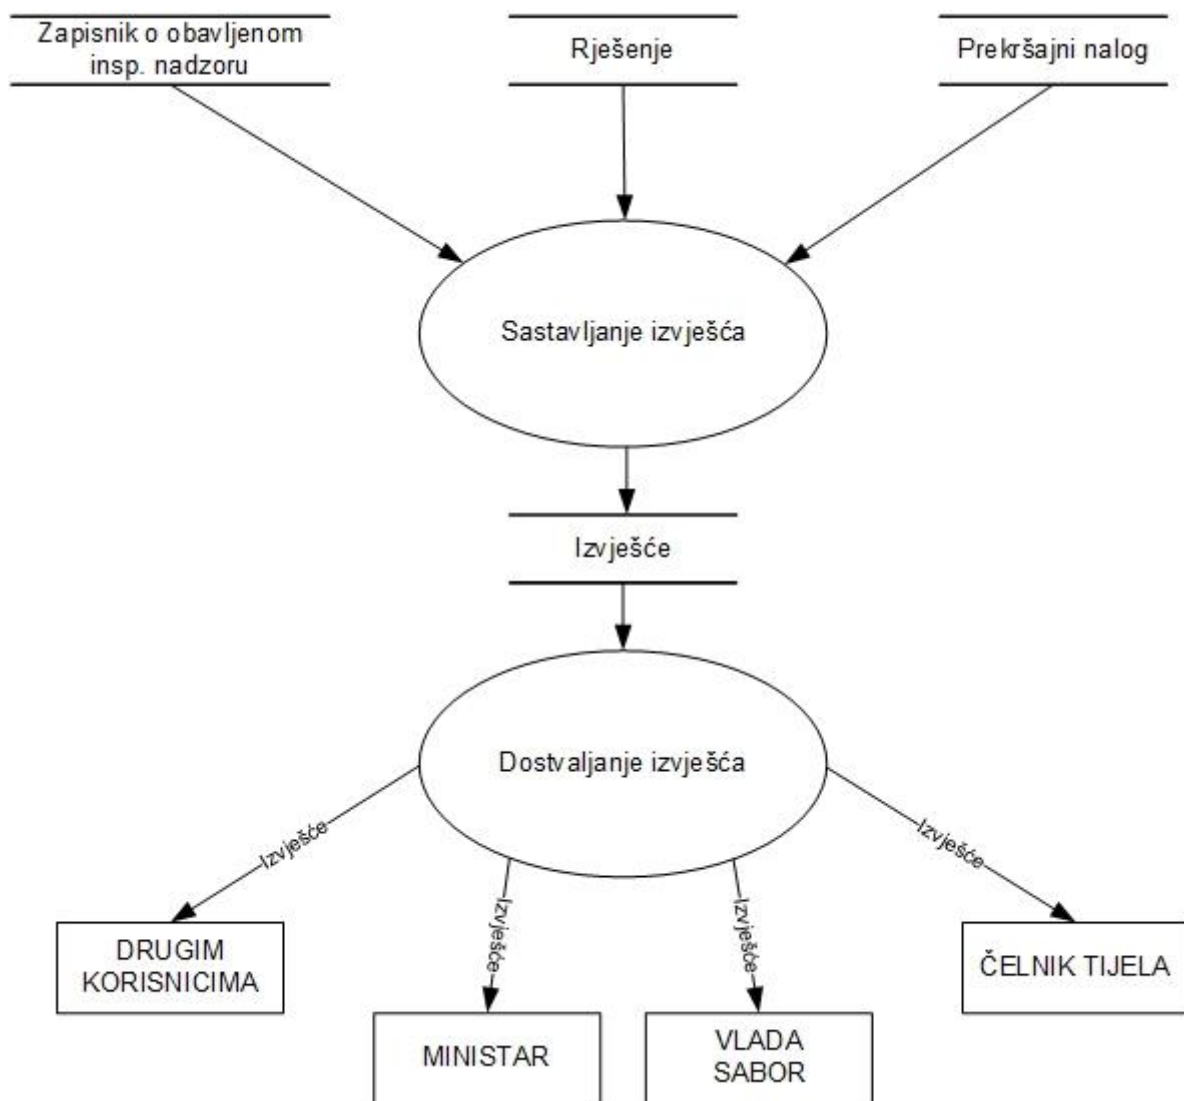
Zapisnik o obavljenom insp. nadzoru

Rješenje

Prekršajni nalog

Sastavljanje izvješća

Izvješće

Dostvaljanje izvješća

Izvješće

Izvješće

Izvješće

Izvješće

DRUGIM KORISNICIMA

MINISTAR

VLADA SABOR

ČELNIK TIJELA